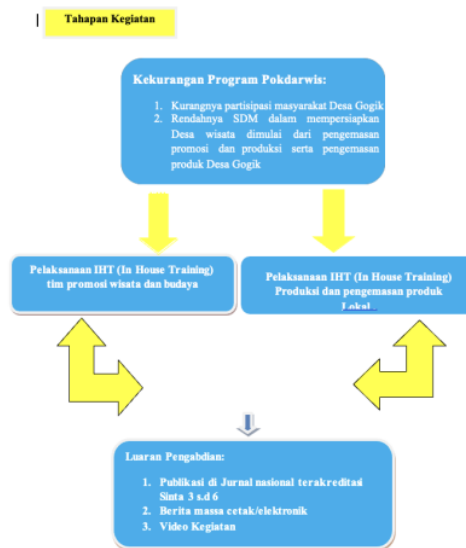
Tahapan Kegiatan

Kekurangan Program Pokdarwis:

1. Kurangnya partisipasi masyarakat Desa Gogik
2. Rendahnya SDM dalam mempersiapkan Desa wisata dimulai dari pengemasan promosi dan produksi serta pengemasan produk Desa Gogik

Pelaksanaan IHT (In House Training) tim promosi wisata dan budaya

Pelaksanaan IHT (In House Training) Produksi dan pengemasan produk Lokal

Luaran Pengabdian:

1. Publikasi di Jurnal nasional terakreditasi Sinta 3 s.d 6
2. Berita massa cetak/elektronik
3. Video Kegiatan